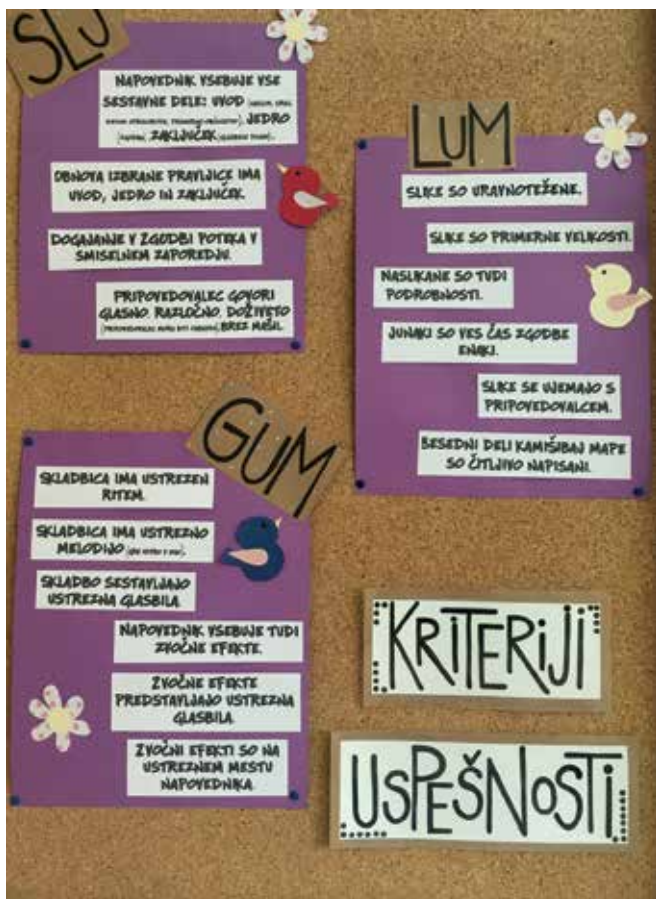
SLJ

NAPOVEDNIK VSEBUJE VSE SESTAVNE DELE: UVOD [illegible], JEDRO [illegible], ZAKLJUČEK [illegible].

OBNOVA IZBRANE PRAVLJICE IMA UVOD, JEDRO IN ZAKLJUČEK.

DOGAJANJE V ZGODBI POTEKA V SMISELNEM ZAPOREDJU.

PRIPOVEDOVALEC GOVORI GLASNO, RAZLOČNO, DOŽIVETO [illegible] BREZ MAŠIL.

LUM

SLIKE SO URAVNOTEŽENE.

SLIKE SO PRIMERNE VELIKOSTI.

NASLIKANE SO TUDI PODROBNOSTI.

JUNAKI SO VES ČAS ZGODBE ENAKI.

SLIKE SE UJEMAJO S PRIPOVEDOVALCEM.

BESEDNI DELI KAMIŠIBAJ MAPE SO ČITLJIVO NAPISANI.

GUM

SKLADBICA IMA USTREZEN RITEM.

SKLADBICA IMA USTREZNO MELODIJO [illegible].

SKLADBO SESTAVLJAJO USTREZNA GLASBILA.

NAPOVEDNIK VSEBUJE TUDI ZVOČNE EFEKTE.

ZVOČNE EFEKTE PREDSTAVLJAJO USTREZNA GLASBILA.

ZVOČNI EFEKTI SO NA USTREZNEM MESTU NAPOVEDNIKA.

KRITERIJI

USPEŠNOSTI